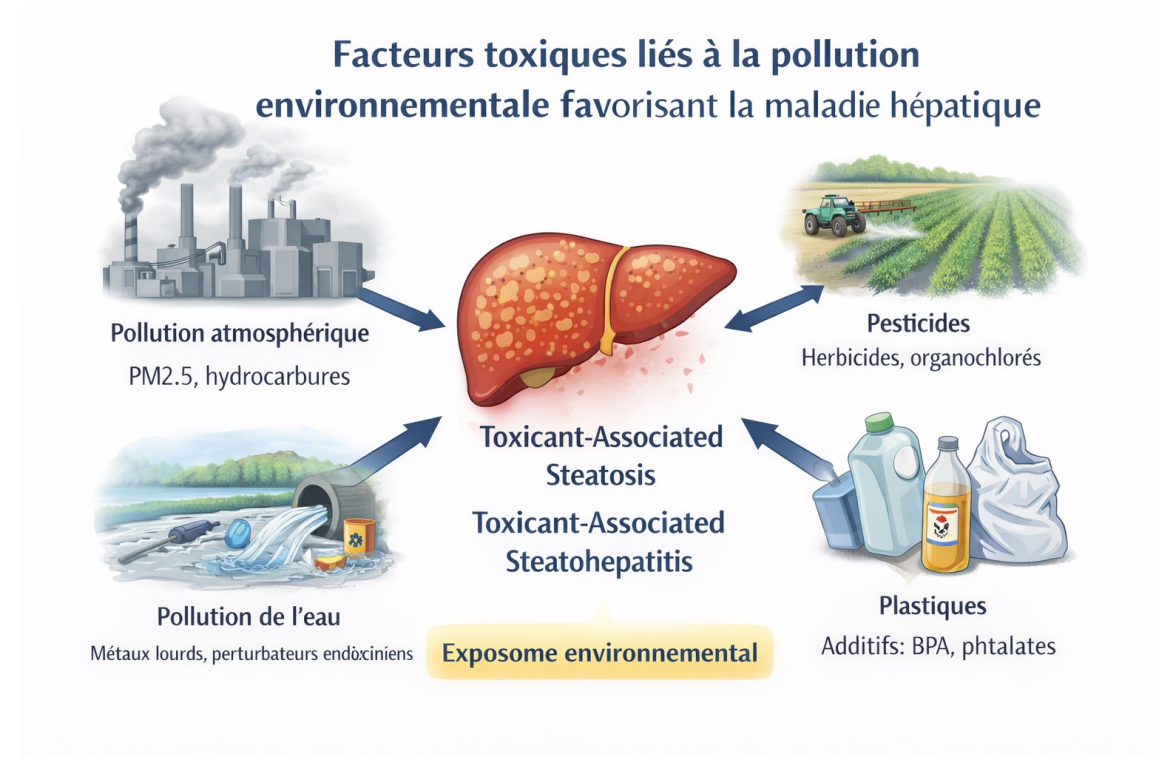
Facteurs toxiques liés à la pollution environnementale favorisant la maladie hépatique

Pollution atmosphérique
PM2.5, hydrocarbures

Pesticides
Herbicides, organochlorés

Toxicant-Associated Steatosis

Toxicant-Associated Steatohepatitis

Pollution de l'eau
Métaux lourds, perturbateurs endòxciniens

Exposome environnemental

Plastiques
Additifs: BPA, phtalates